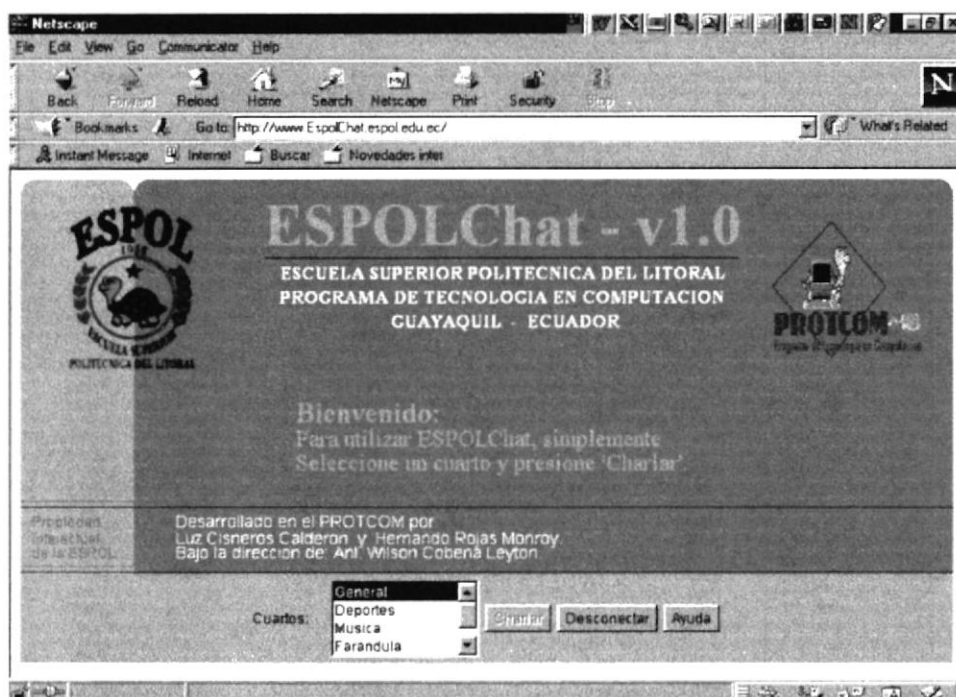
Netscape
File Edit View Go Communicator Help
Back Forward Reload Home Search Netscape Print Security Stop
N
Bookmarks Go to: http://www.EspolChat.espol.edu.ec/
What's Related
Instant Message Internet Buscar Novedades infer

ESPOL
1958
ESCUELA SUPERIOR POLITECNICA DEL LITORAL

ESPOLChat - v1.0
ESCUELA SUPERIOR POLITECNICA DEL LITORAL
PROGRAMA DE TECNOLOGIA EN COMPUTACION
GUAYAQUIL - ECUADOR

PROTCOM
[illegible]

Bienvenido:
Para utilizar ESPOLChat, simplemente
Seleccione un cuarto y presione 'Chatear'.

Propiedad Intelectual de la ESPOL

Desarrollado en el PROTCOM por
Luz Cisneros Calderon y Hernando Rojas Monroy.
Bajo la direccion de: Anl. Wilson Cobeña Leyton.

Cuartos:
General
Deportes
Musica
Farandula

Chatear
Desconectar
Ayuda